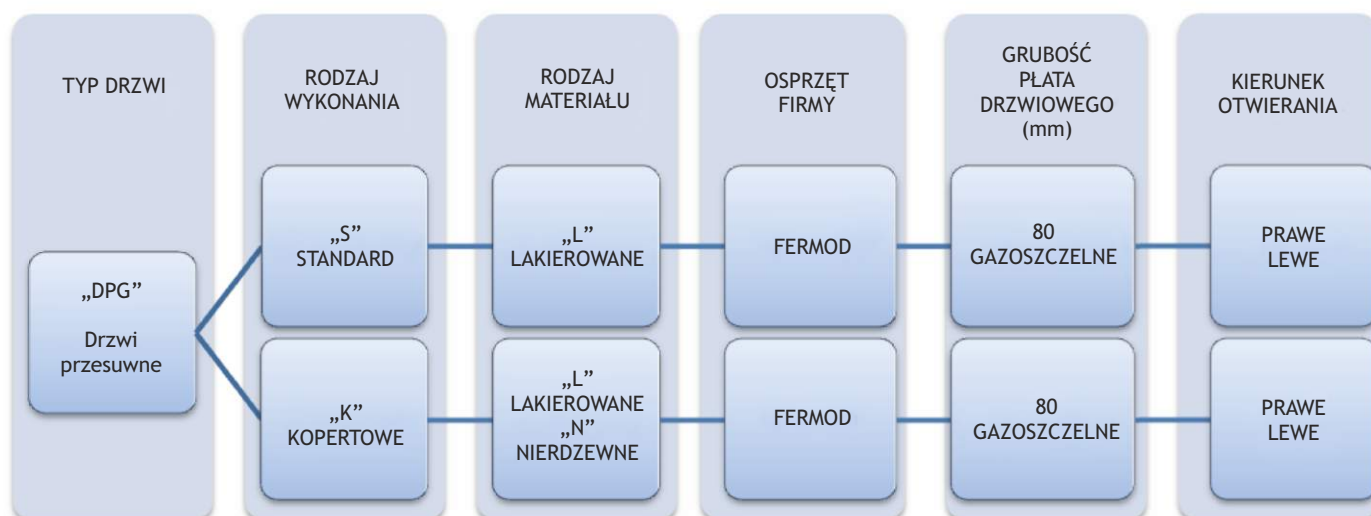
TYP DRZWI

RODZAJ WYKONANIA

RODZAJ MATERIAŁU

OSPRZĘT FIRMY

GRUBOŚĆ PŁATA DRZWIOWEGO (mm)

KIERUNEK OTWIERANIA

„DPG”

Drzwi przesuwne

„S” STANDARD

„L” LAKIEROWANE

FERMOD

80 GAZOSZCZELNE

PRAWE LEWE

„K” KOPERTOWE

„L” LAKIEROWANE „N” NIERDZEWNE

FERMOD

80 GAZOSZCZELNE

PRAWE LEWE